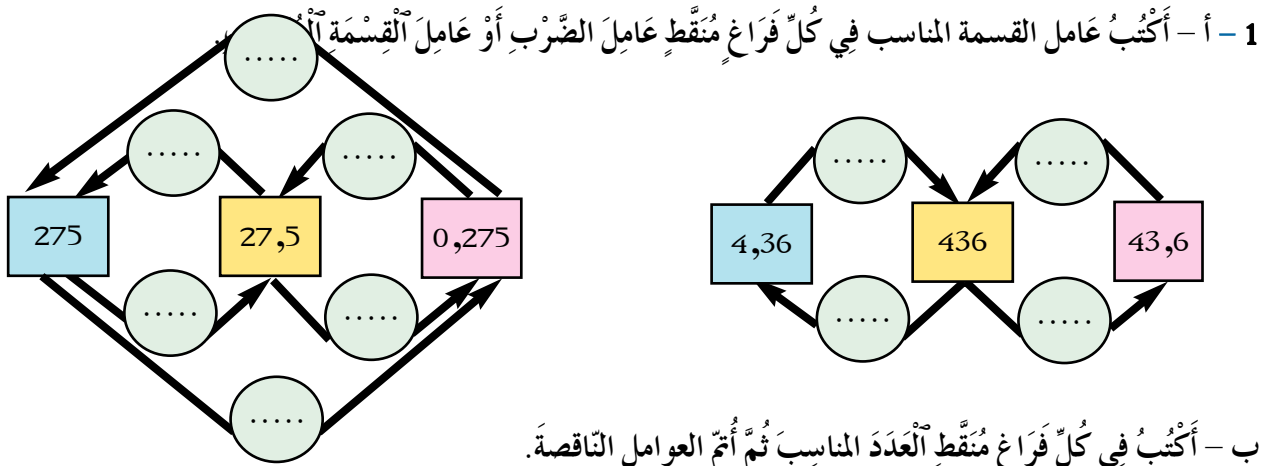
1 – أ – أَكْتُبُ عَامل القسمة المناسب فِي كُلِّ فَرَاغٍ مُنَقَّطٍ عَامِلَ الضَّرْبِ أَوْ عَامِلَ ٱلْقِسْمَةِ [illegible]

.....

.....

.....

.....

.....

275

27,5

0,275

.....

.....

.....

.....

.....

4,36

436

43,6

.....

.....

.....

ب – أَكْتُبُ فِي كُلِّ فَرَاغٍ مُنَقَّطٍ ٱلْعَدَدَ المناسِبَ ثُمَّ أُتِمّ العوامل النّاقصةَ.